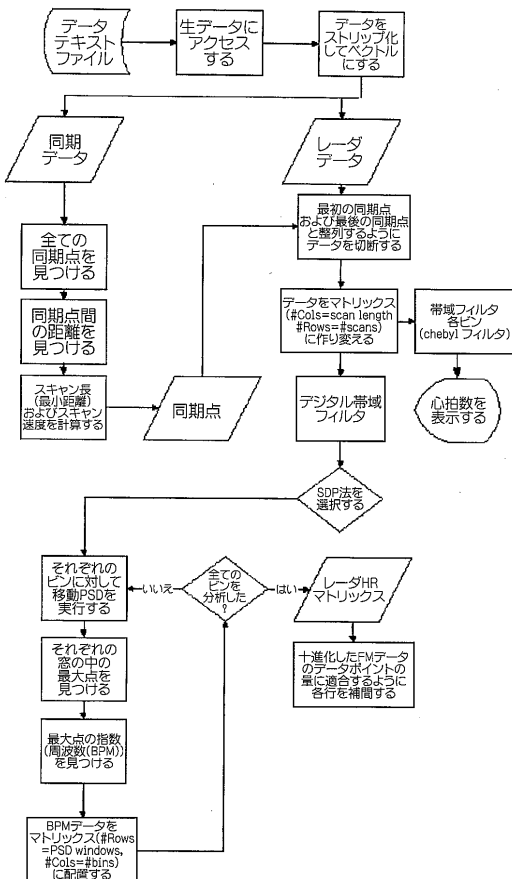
データテキストファイル

生データにアクセスする

データをストリップ化してベクトルにする

同期データ

レーダデータ

全ての同期点を見つける

最初の同期点および最後の同期点と整列するようにデータを切断する

同期点間の距離を見つける

データをマトリックス(#Cols=scan length #Rows=#scans)に作り変える

帯域フィルタ各ビン(chebyl フィルタ)

スキャン長(最小距離)およびスキャン速度を計算する

同期点

デジタル帯域フィルタ

心拍数を表示する

SDP法を選択する

それぞれのビンに対して移動PSDを実行する

いいえ

全てのビンを分析した?

はい

レーダHRマトリックス

それぞれの窓の中の最大点を見つける

十進化したFMデータのデータポイントの量に適合するように各行を補間する

最大点の指数(周波数(BPM))を見つける

BPMデータをマトリックス(#Rows=PSD windows, #Cols=#bins)に配置する